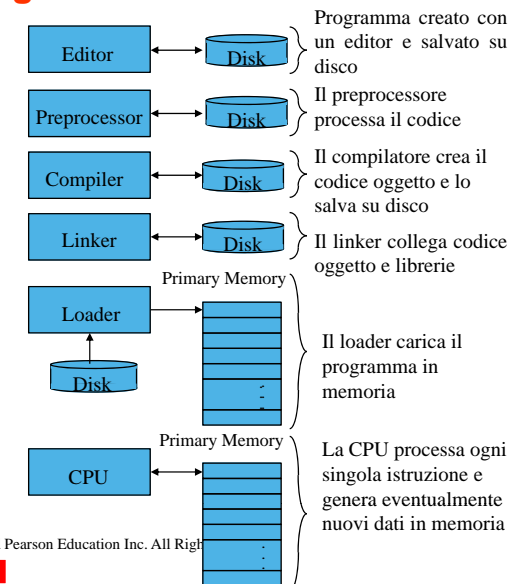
Editor

Disk

Programma creato con un editor e salvato su disco

Preprocessor

Disk

Il preprocessore processa il codice

Compiler

Disk

Il compilatore crea il codice oggetto e lo salva su disco

Linker

Disk

Il linker collega codice oggetto e librerie

Primary Memory

Loader

Disk

Il loader carica il programma in memoria

Primary Memory

CPU

La CPU processa ogni singola istruzione e genera eventualmente nuovi dati in memoria

Pearson Education Inc. All Righ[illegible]